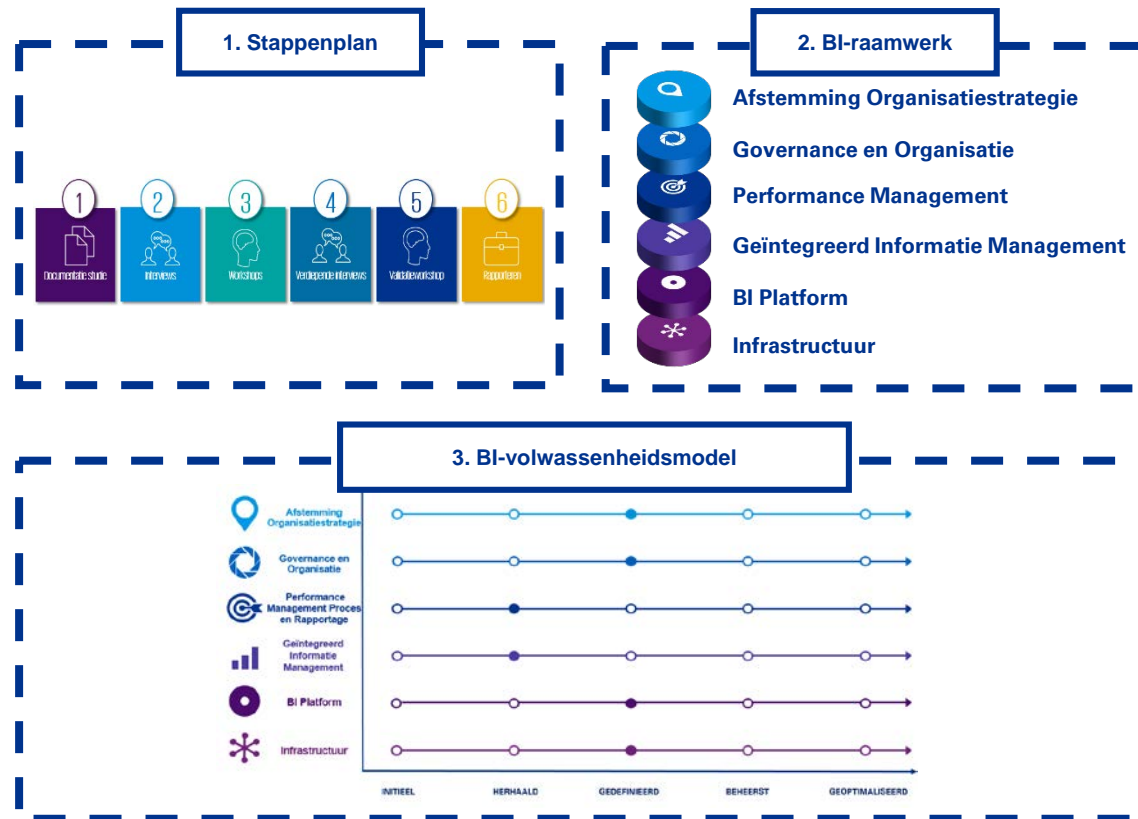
1. Stappenplan

1
Documentatie studie

2
Interviews

3
Workshops

4
Verdiepende interviews

5
Validatieworkshop

6
Rapporteren

2. BI-raamwerk

Afstemming Organisatiestrategie

Governance en Organisatie

Performance Management

Geïntegreerd Informatie Management

BI Platform

Infrastructuur

3. BI-volwassenheidsmodel

Afstemming Organisatiestrategie

Governance en Organisatie

Performance Management Proces en Rapportage

Geïntegreerd Informatie Management

BI Platform

Infrastructuur

INITIEEL
HERHAALD
GEDEFINIEERD
BEHEERST
GEOPTIMALISEERD